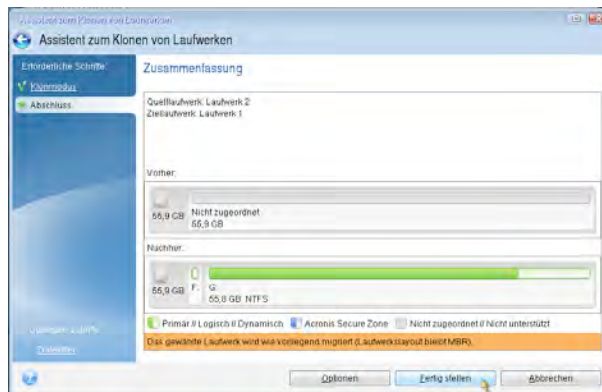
Assistent zum Klonen von Laufwerken

Assistent zum Klonen von Laufwerken

Erforderliche Schritte:

Klonmodus

Abschluss

Zusammenfassung

Quelllaufwerk: Laufwerk 2
Ziellaufwerk: Laufwerk 1

Vorher:

55,9 GB

Nicht zugeordnet
55,9 GB

Nachher:

55,9 GB

F:

G:
55,8 GB NTFS

Primär // Logisch // Dynamisch

Acronis Secure Zone

Nicht zugeordnet // Nicht unterstützt

Das gewählte Laufwerk wird wie vorliegend migriert (Laufwerkslayout bleibt MBR).

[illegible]

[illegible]

Optionen

Fertig stellen

Abbrechen